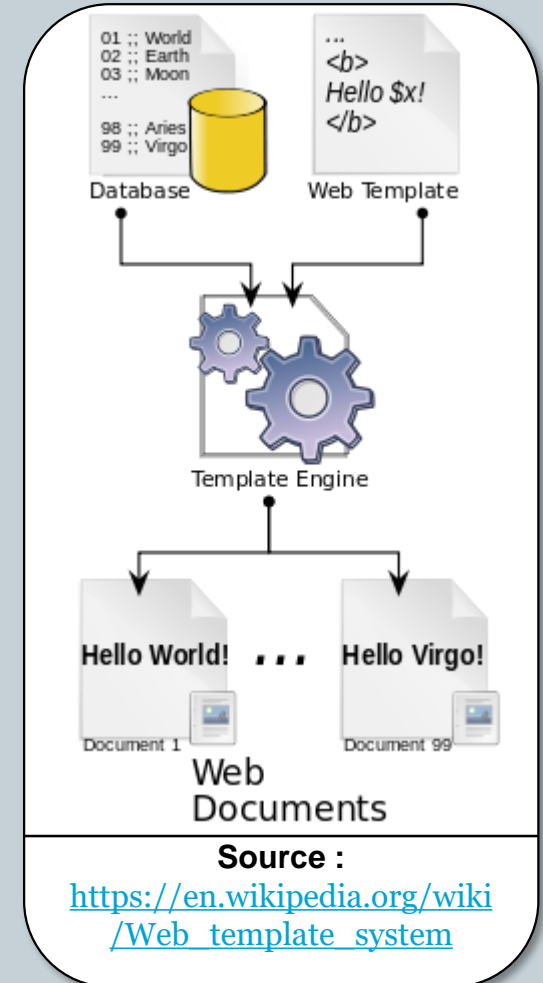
01 ;; World
02 ;; Earth
03 ;; Moon
...
98 ;; Aries
99 ;; Virgo

Database

...
<b>
Hello $x!
</b>

Web Template

Template Engine

Hello World!

...

Hello Virgo!

Document 1

Document 99

Web Documents

Source :
https://en.wikipedia.org/wiki/Web_template_system